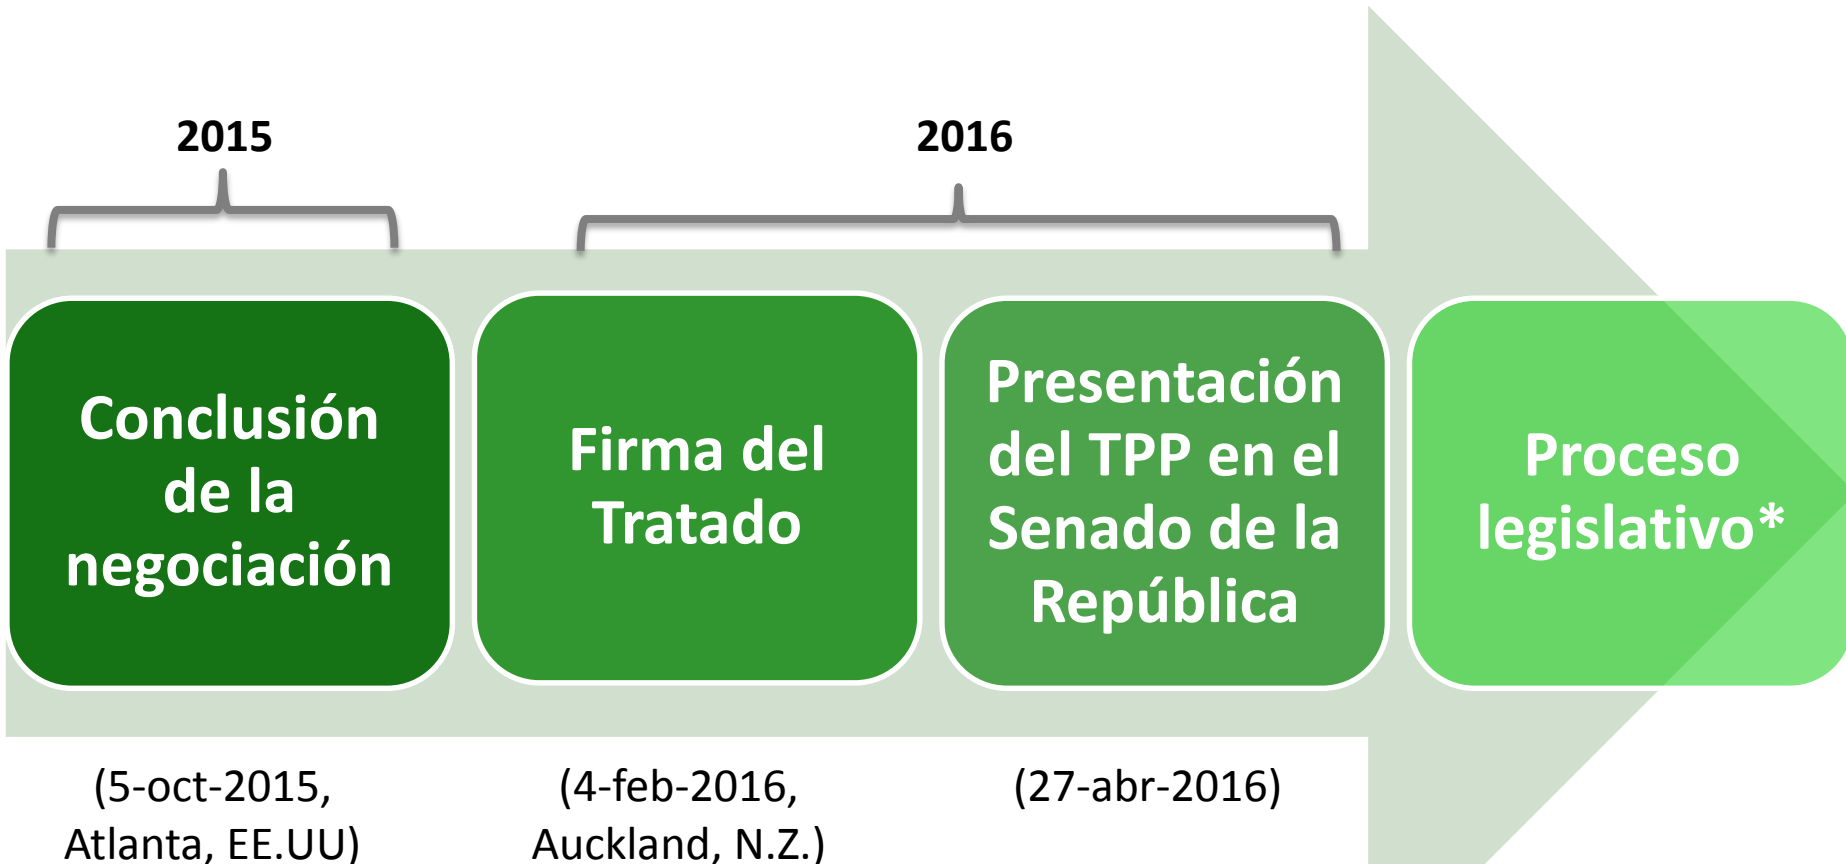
2015

2016

Conclusión de la negociación

Firma del Tratado

Presentación del TPP en el Senado de la República

Proceso legislativo*

(5-oct-2015, Atlanta, EE.UU)

(4-feb-2016, Auckland, N.Z.)

(27-abr-2016)